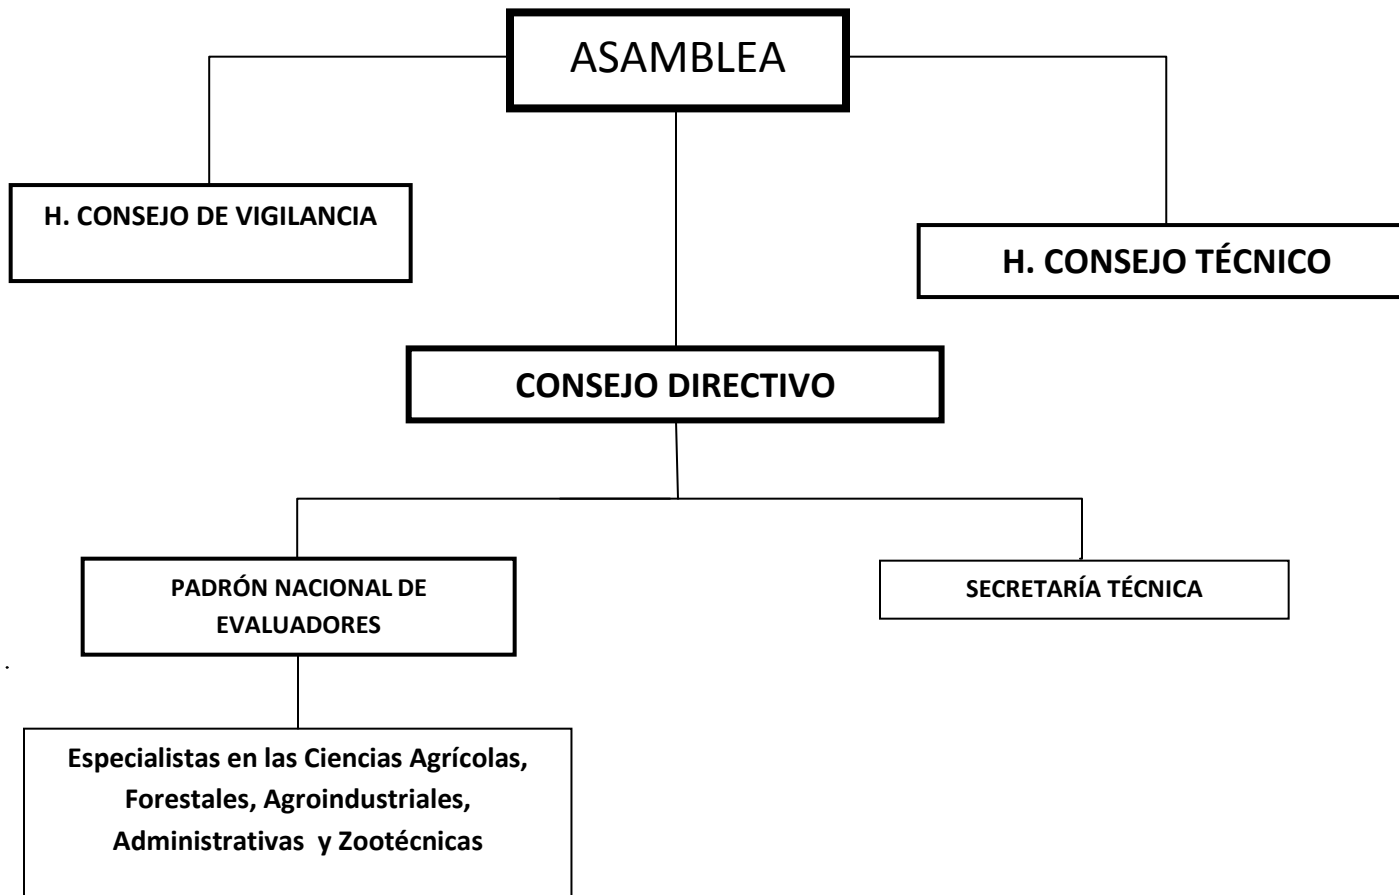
ASAMBLEA

H. CONSEJO DE VIGILANCIA

H. CONSEJO TÉCNICO

CONSEJO DIRECTIVO

PADRÓN NACIONAL DE EVALUADORES

SECRETARÍA TÉCNICA

Especialistas en las Ciencias Agrícolas, Forestales, Agroindustriales, Administrativas y Zootécnicas